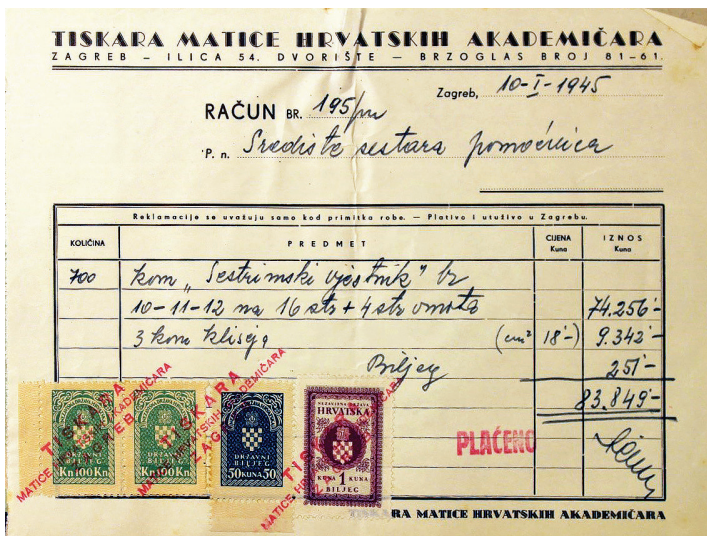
TISKARA MATICE HRVATSKIH AKADEMIČARA
ZAGREB – ILICA 54. DVORIŠTE – BRZOGLAS BROJ 81-61.

Zagreb, 10-I-1945

RAČUN BR. 195/m

P. n. Središte sestara pomoćnica

Reklamacije se uvažuju samo kod primitka robe. – Plativo i utuživo u Zagrebu.

| KOLIČINA | PREDMET | CIJENA Kuna | IZNOS Kuna |
|---|---|---|---|
| 700 | kom „Sestrinski vjesnik" br | | |
| | 10-11-12 na 16 str + 4 str omota | | 74.256'- |
| | 3 kom klišeja (cm² | 18'- | 9.342'- |
| | Biljeg | | 251'- |
| | | | 83.849'- |

PLAĆENO

TISKARA MATICE HRVATSKIH AKADEMIČARA ZAGREB

NEZAVISNA DRŽAVA HRVATSKA
DRŽAVNI BILJEG
Kn 100 Kn

NEZAVISNA DRŽAVA HRVATSKA
DRŽAVNI BILJEG
Kn 100 Kn

DRŽAVNI BILJEG
50 KUNA 50

NEZAVISNA DRŽAVA HRVATSKA
KUNA 1 KUNA
BILJEG

TISKARA MATICE HRVATSKIH AKADEMIČARA